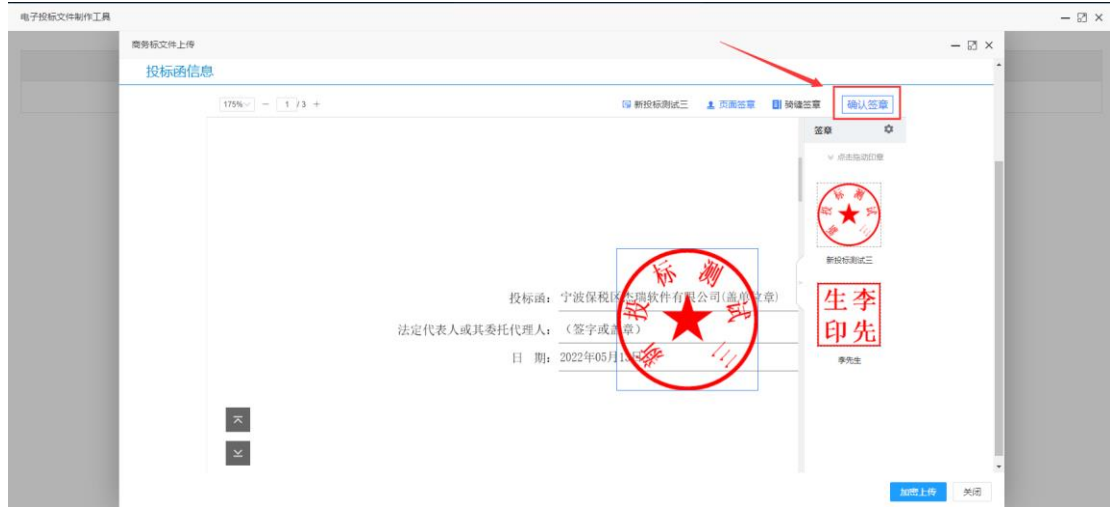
电子投标文件制作工具

商务标文件上传

投标函信息

175% — 1 /3 +

新投标测试三 页面签章 骑缝签章 确认签章

签章

点击拖动印章

新投标测试三

生李
印先

李先生

投标函：宁波保税区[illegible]软件有限公司(盖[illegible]章)

法定代表人或其委托代理人：（签字或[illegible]章）

日 期：2022年05月1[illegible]

新投标测试三

加密上传 关闭